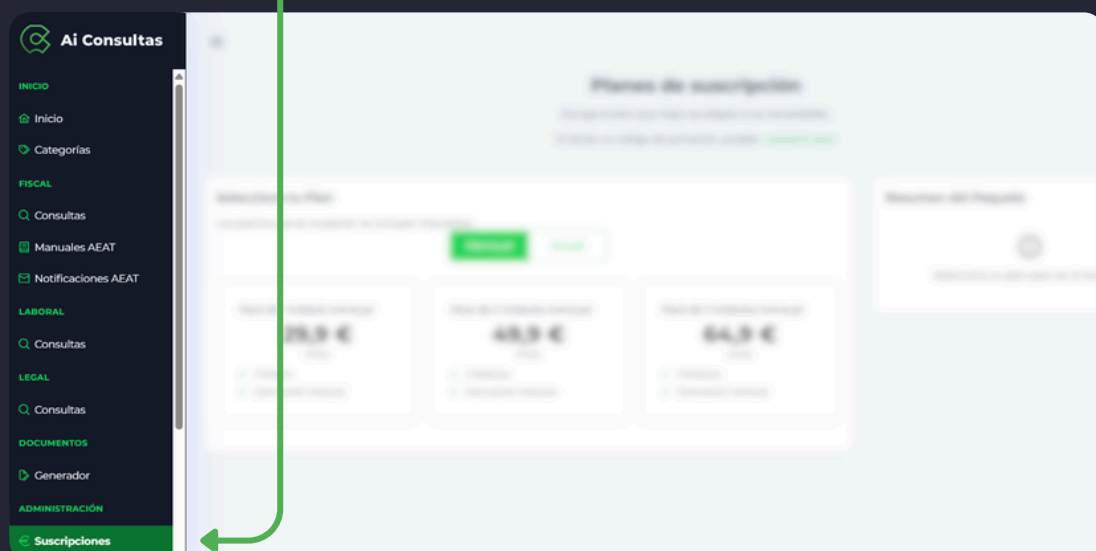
Ai Consultas

INICIO
Inicio
Categorías
FISCAL
Consultas
Manuales AEAT
Notificaciones AEAT
LABORAL
Consultas
LEGAL
Consultas
DOCUMENTOS
Generador
ADMINISTRACIÓN
Suscripciones

Planes de suscripción

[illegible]

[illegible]

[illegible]

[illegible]

Mensual
Anual

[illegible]
29,9 €

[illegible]
49,9 €

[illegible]
64,9 €

Resumen del Paquete

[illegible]